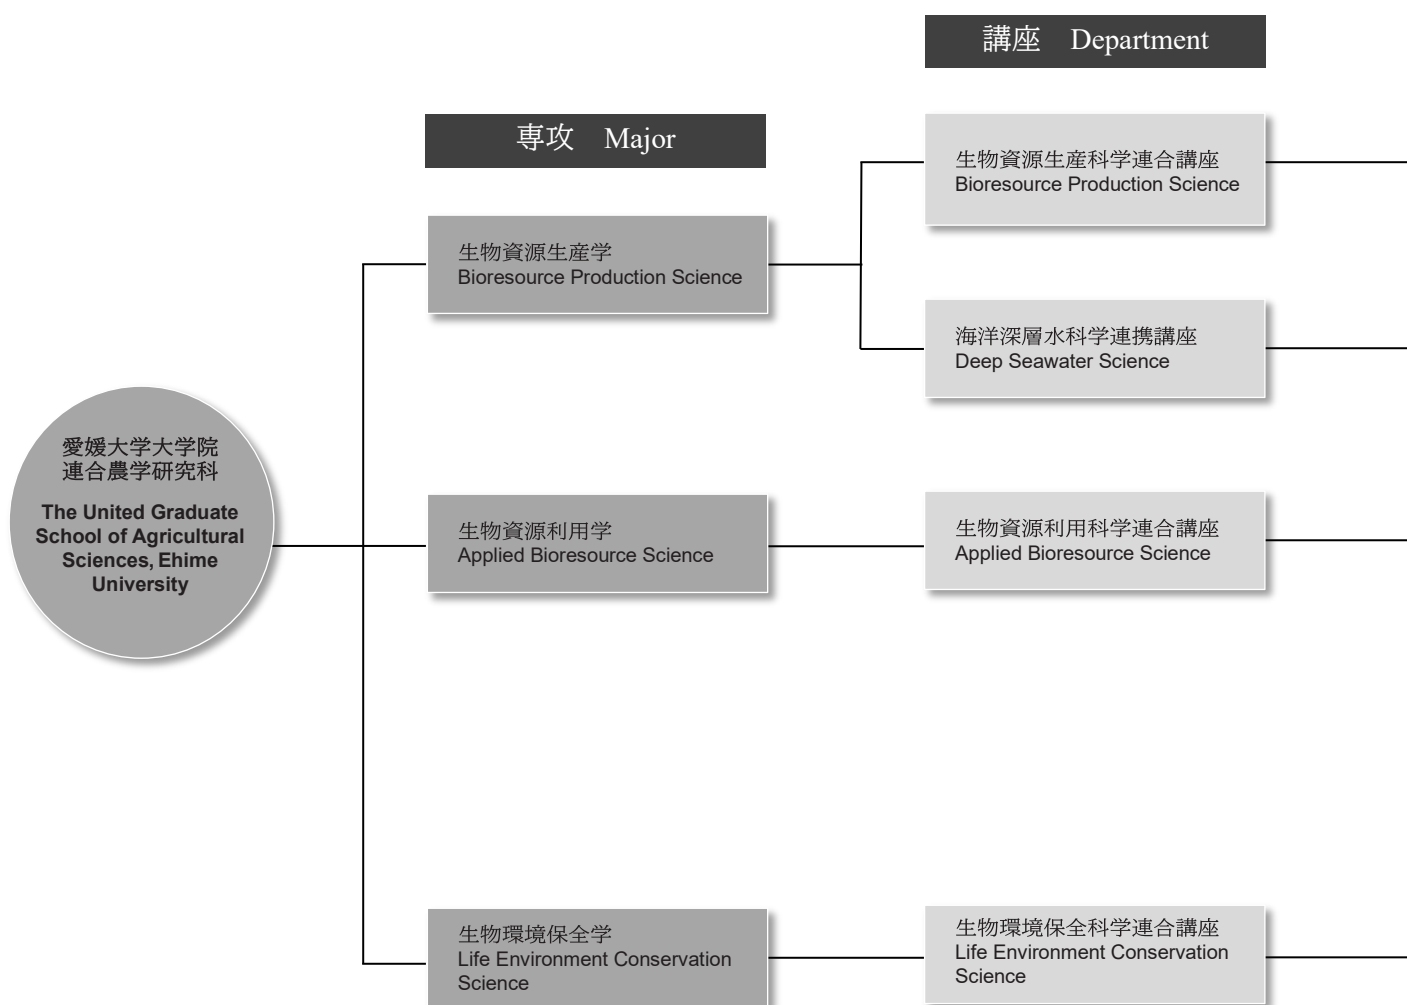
講座　Department

専攻　Major

生物資源生産科学連合講座
Bioresource Production Science

生物資源生産学
Bioresource Production Science

海洋深層水科学連携講座
Deep Seawater Science

愛媛大学大学院
連合農学研究科

The United Graduate School of Agricultural Sciences, Ehime University

生物資源利用学
Applied Bioresource Science

生物資源利用科学連合講座
Applied Bioresource Science

生物環境保全学
Life Environment Conservation Science

生物環境保全科学連合講座
Life Environment Conservation Science